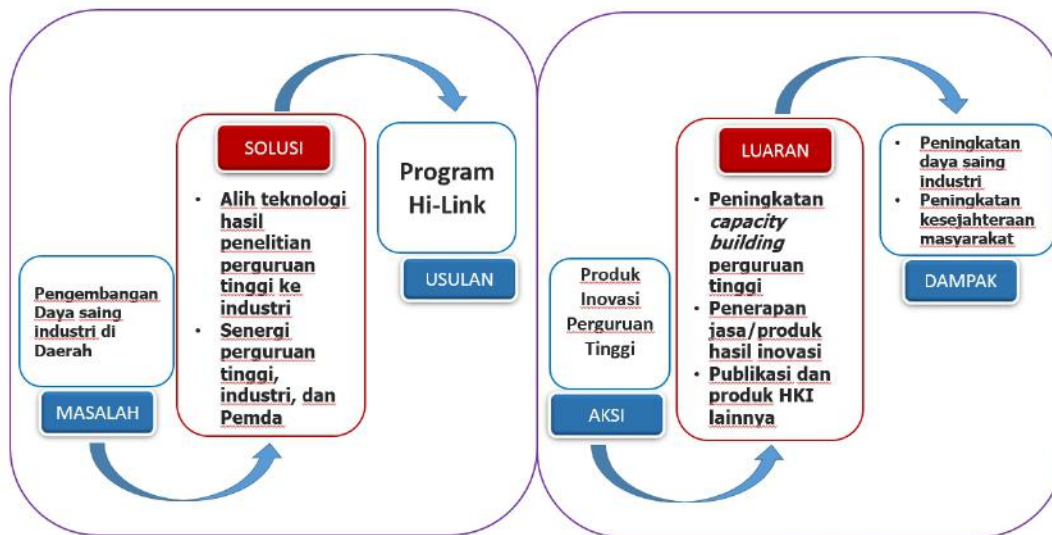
Pengembangan Daya saing industri di Daerah

MASALAH

SOLUSI

- Alih teknologi hasil penelitian perguruan tinggi ke industri
- Senergi perguruan tinggi, industri, dan Pemda

Program Hi-Link

USULAN

Produk Inovasi Perguruan Tinggi

AKSI

LUARAN

- Peningkatan *capacity building* perguruan tinggi
- Penerapan jasa/produk hasil inovasi
- Publikasi dan produk HKI lainnya

- Peningkatan daya saing industri
- Peningkatan kesejahteraan masyarakat

DAMPAK